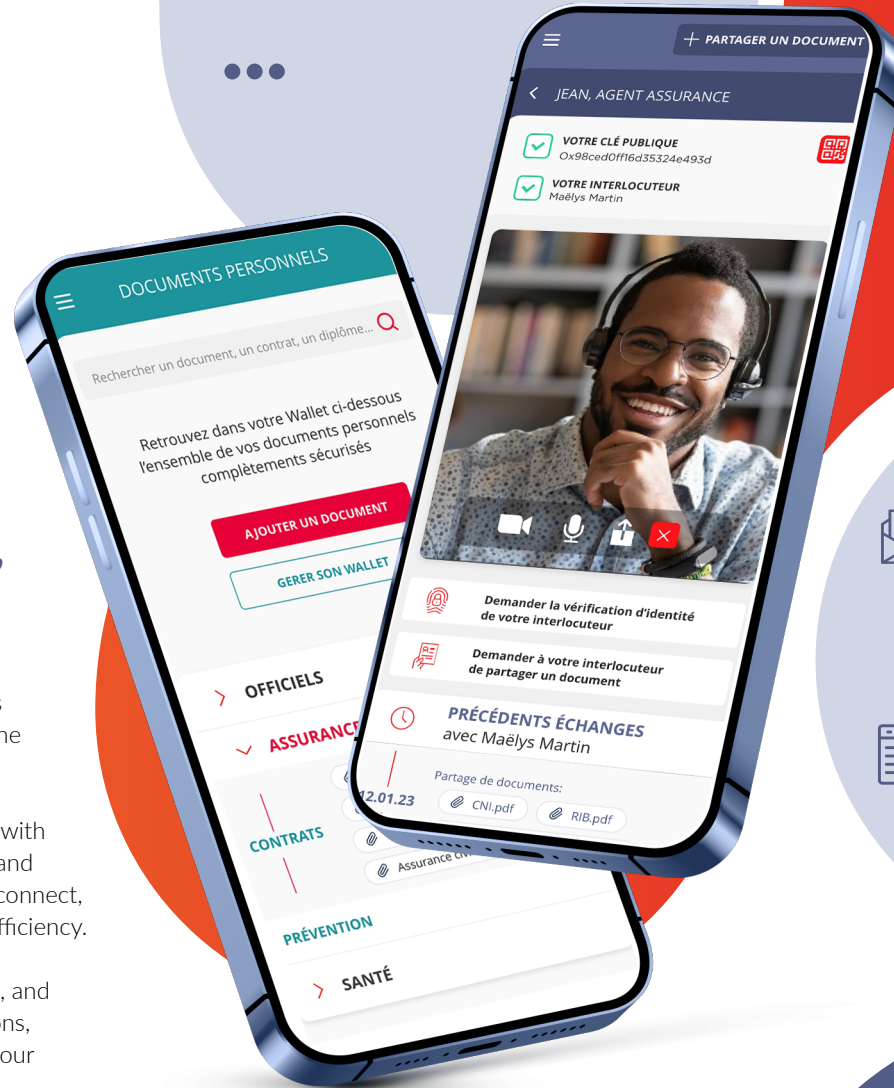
DOCUMENTS PERSONNELS

Rechercher un document, un contrat, un diplôme...

Retrouvez dans votre Wallet ci-dessous l'ensemble de vos documents personnels complètements sécurisés

AJOUTER UN DOCUMENT

GERER SON WALLET

OFFICIELS

ASSURANCE

CONTRATS

Assurance ci

PRÉVENTION

SANTÉ

+ PARTAGER UN DOCUMENT

JEAN, AGENT ASSURANCE

VOTRE CLÉ PUBLIQUE
Ox98ced0ff16d35324e493d

VOTRE INTERLOCUTEUR
Maëlys Martin

Demander la vérification d'identité de votre interlocuteur

Demander à votre interlocuteur de partager un document

PRÉCÉDENTS ÉCHANGES
avec Maëlys Martin

12.01.23

Partage de documents:

CNI.pdf

RIB.pdf

s
ne

with
and
connect,
fficiency.

, and
ons,
our